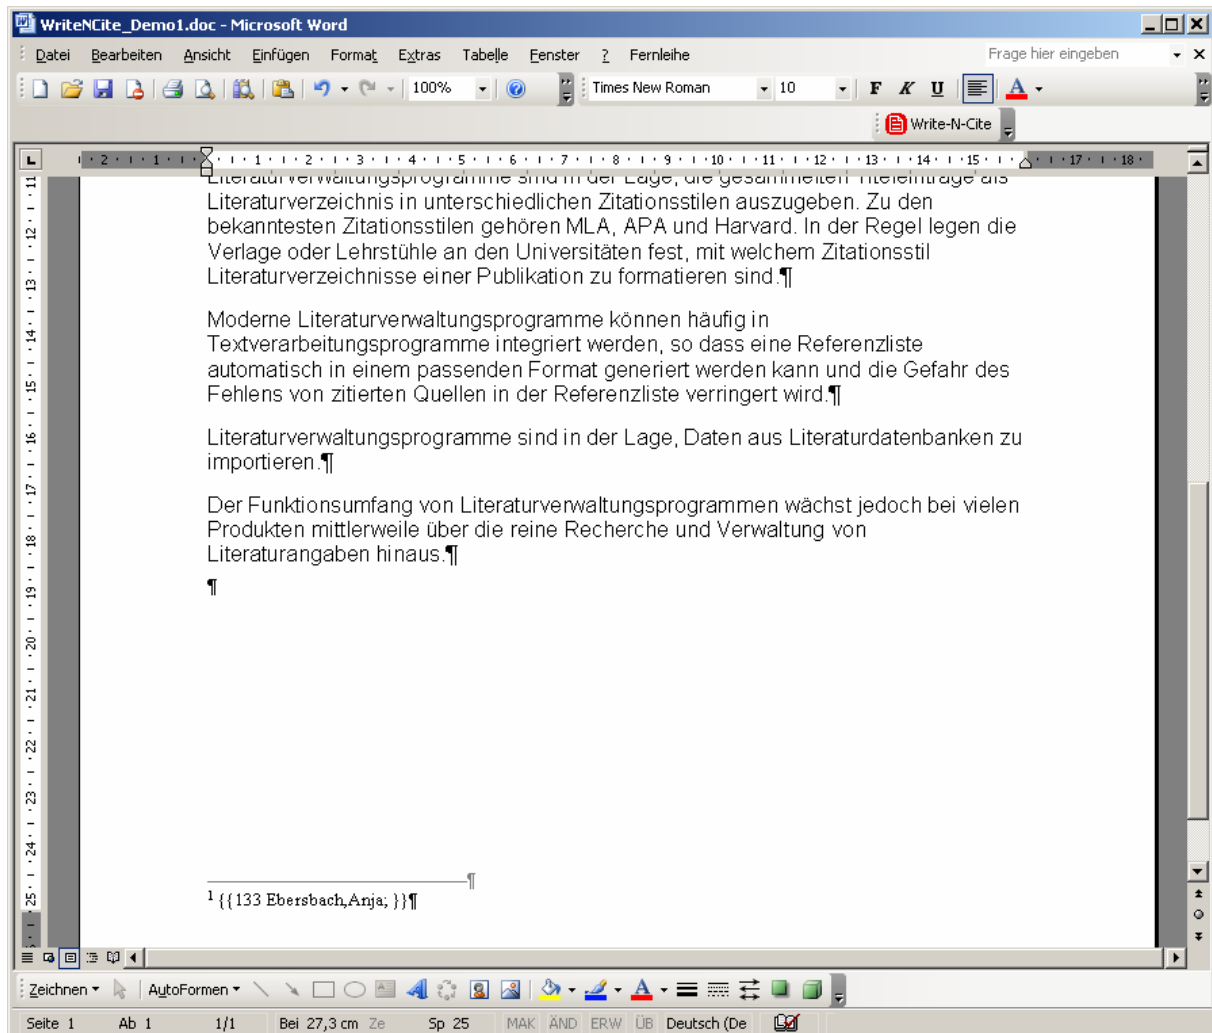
WriteNCite_Demo1.doc - Microsoft Word

Datei Bearbeiten Ansicht Einfügen Format Extras Tabelle Fenster ? Fernleihe

Frage hier eingeben

100%

Times New Roman 10

F K U

Write-N-Cite

2 1 1 2 3 4 5 6 7 8 9 10 11 12 13 14 15 17 18

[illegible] Literaturverzeichnis in unterschiedlichen Zitationsstilen auszugeben. Zu den bekanntesten Zitationsstilen gehören MLA, APA und Harvard. In der Regel legen die Verlage oder Lehrstühle an den Universitäten fest, mit welchem Zitationsstil Literaturverzeichnisse einer Publikation zu formatieren sind.¶

Moderne Literaturverwaltungsprogramme können häufig in Textverarbeitungsprogramme integriert werden, so dass eine Referenzliste automatisch in einem passenden Format generiert werden kann und die Gefahr des Fehlens von zitierten Quellen in der Referenzliste verringert wird.¶

Literaturverwaltungsprogramme sind in der Lage, Daten aus Literaturdatenbanken zu importieren.¶

Der Funktionsumfang von Literaturverwaltungsprogrammen wächst jedoch bei vielen Produkten mittlerweile über die reine Recherche und Verwaltung von Literaturangaben hinaus.¶

¶

¶

$^1$ {{133 Ebersbach,Anja; }}¶

Zeichnen AutoFormen

Seite 1 Ab 1 1/1 Bei 27,3 cm Ze Sp 25 MAK ÄND ERW ÜB Deutsch (De